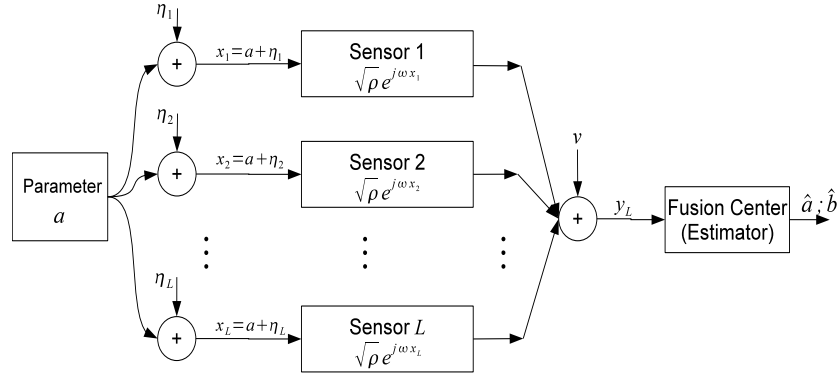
$\eta_1$

+

$x_1 = a + \eta_1$

Sensor 1
$\sqrt{\rho}\, e^{j\omega x_1}$

$\eta_2$

+

$x_2 = a + \eta_2$

Sensor 2
$\sqrt{\rho}\, e^{j\omega x_2}$

Parameter
$a$

⋮ ⋮ ⋮

$\eta_L$

+

$x_L = a + \eta_L$

Sensor $L$
$\sqrt{\rho}\, e^{j\omega x_L}$

$v$

+

$y_L$

Fusion Center
(Estimator)

$\hat{a}\,;\hat{b}$